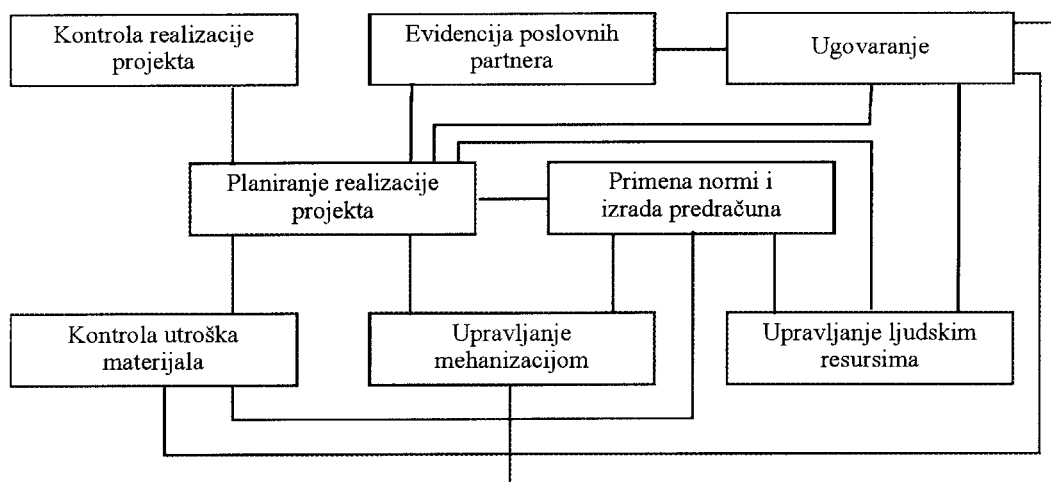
Kontrola realizacije projekta

Evidencija poslovnih partnera

Ugovaranje

Planiranje realizacije projekta

Primena normi i izrada predračuna

Kontrola utroška materijala

Upravljanje mehanizacijom

Upravljanje ljudskim resursima